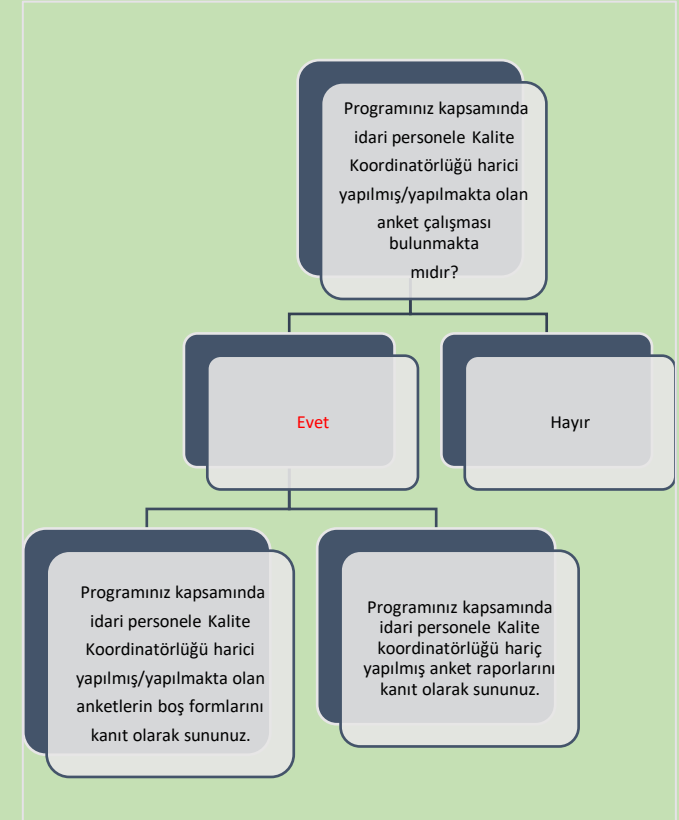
Programınız kapsamında idari personele Kalite Koordinatörlüğü harici yapılmış/yapılmakta olan anket çalışması bulunmakta mıdır?

Evet

Hayır

Programınız kapsamında idari personele Kalite Koordinatörlüğü harici yapılmış/yapılmakta olan anketlerin boş formlarını kanıt olarak sununuz.

Programınız kapsamında idari personele Kalite koordinatörlüğü hariç yapılmış anket raporlarını kanıt olarak sununuz.